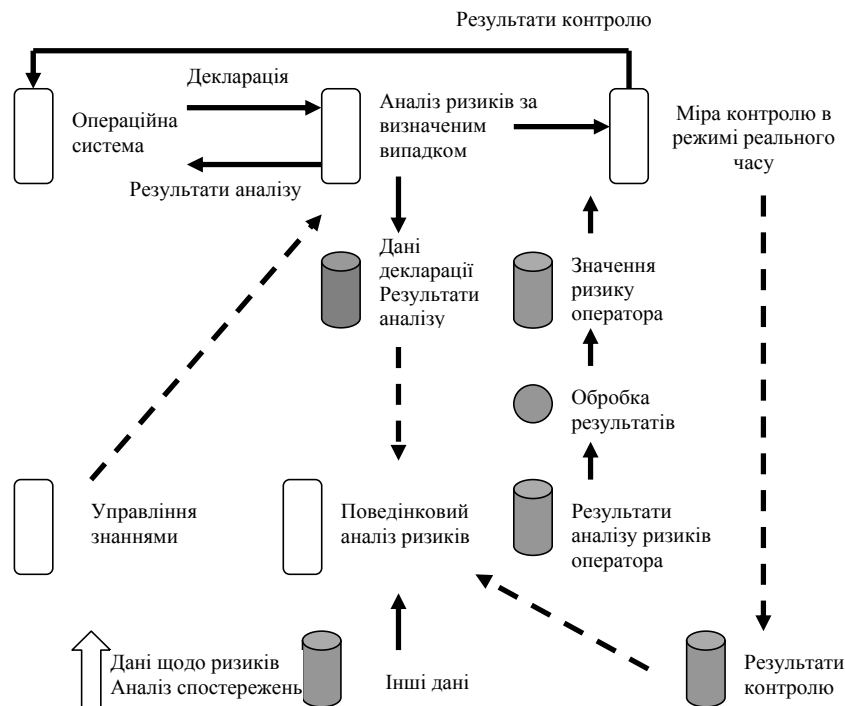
Результати контролю

Декларація

Операційна система

Результати аналізу

Аналіз ризиків за визначеним випадком

Міра контролю в режимі реального часу

Дані декларації Результати аналізу

Значення ризику оператора

Обробка результатів

Управління знаннями

Поведінковий аналіз ризиків

Результати аналізу ризиків оператора

Дані щодо ризиків Аналіз спостережень

Інші дані

Результати контролю